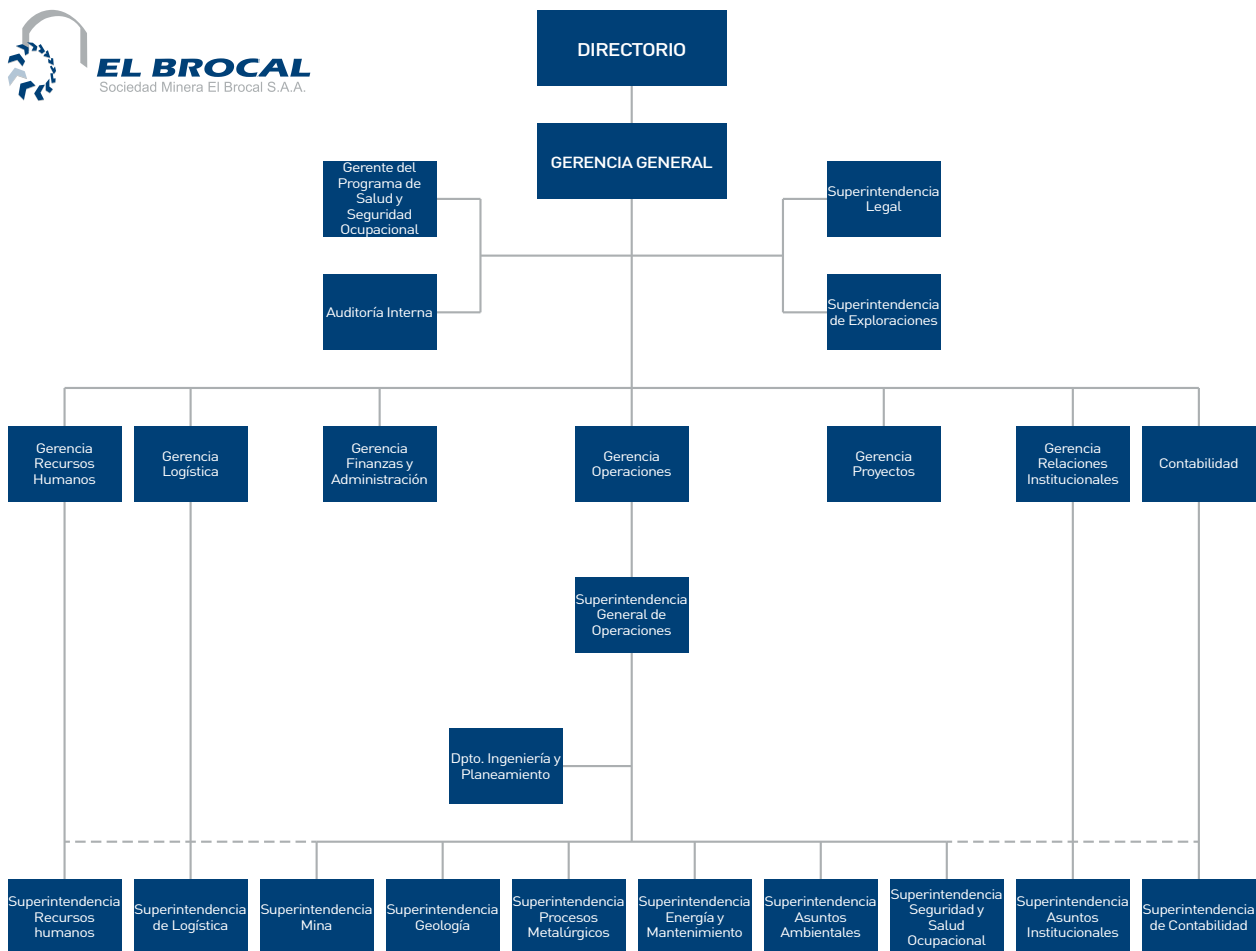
EL BROCAL
Sociedad Minera El Brocal S.A.A.

DIRECTORIO

GERENCIA GENERAL

Gerente del Programa de Salud y Seguridad Ocupacional

Auditoría Interna

Superintendencia Legal

Superintendencia de Exploraciones

Gerencia Recursos Humanos

Gerencia Logística

Gerencia Finanzas y Administración

Gerencia Operaciones

Gerencia Proyectos

Gerencia Relaciones Institucionales

Contabilidad

Superintendencia General de Operaciones

Dpto. Ingeniería y Planeamiento

Superintendencia Recursos humanos

Superintendencia de Logística

Superintendencia Mina

Superintendencia Geología

Superintendencia Procesos Metalúrgicos

Superintendencia Energía y Mantenimiento

Superintendencia Asuntos Ambientales

Superintendencia Seguridad y Salud Ocupacional

Superintendencia Asuntos Institucionales

Superintendencia de Contabilidad